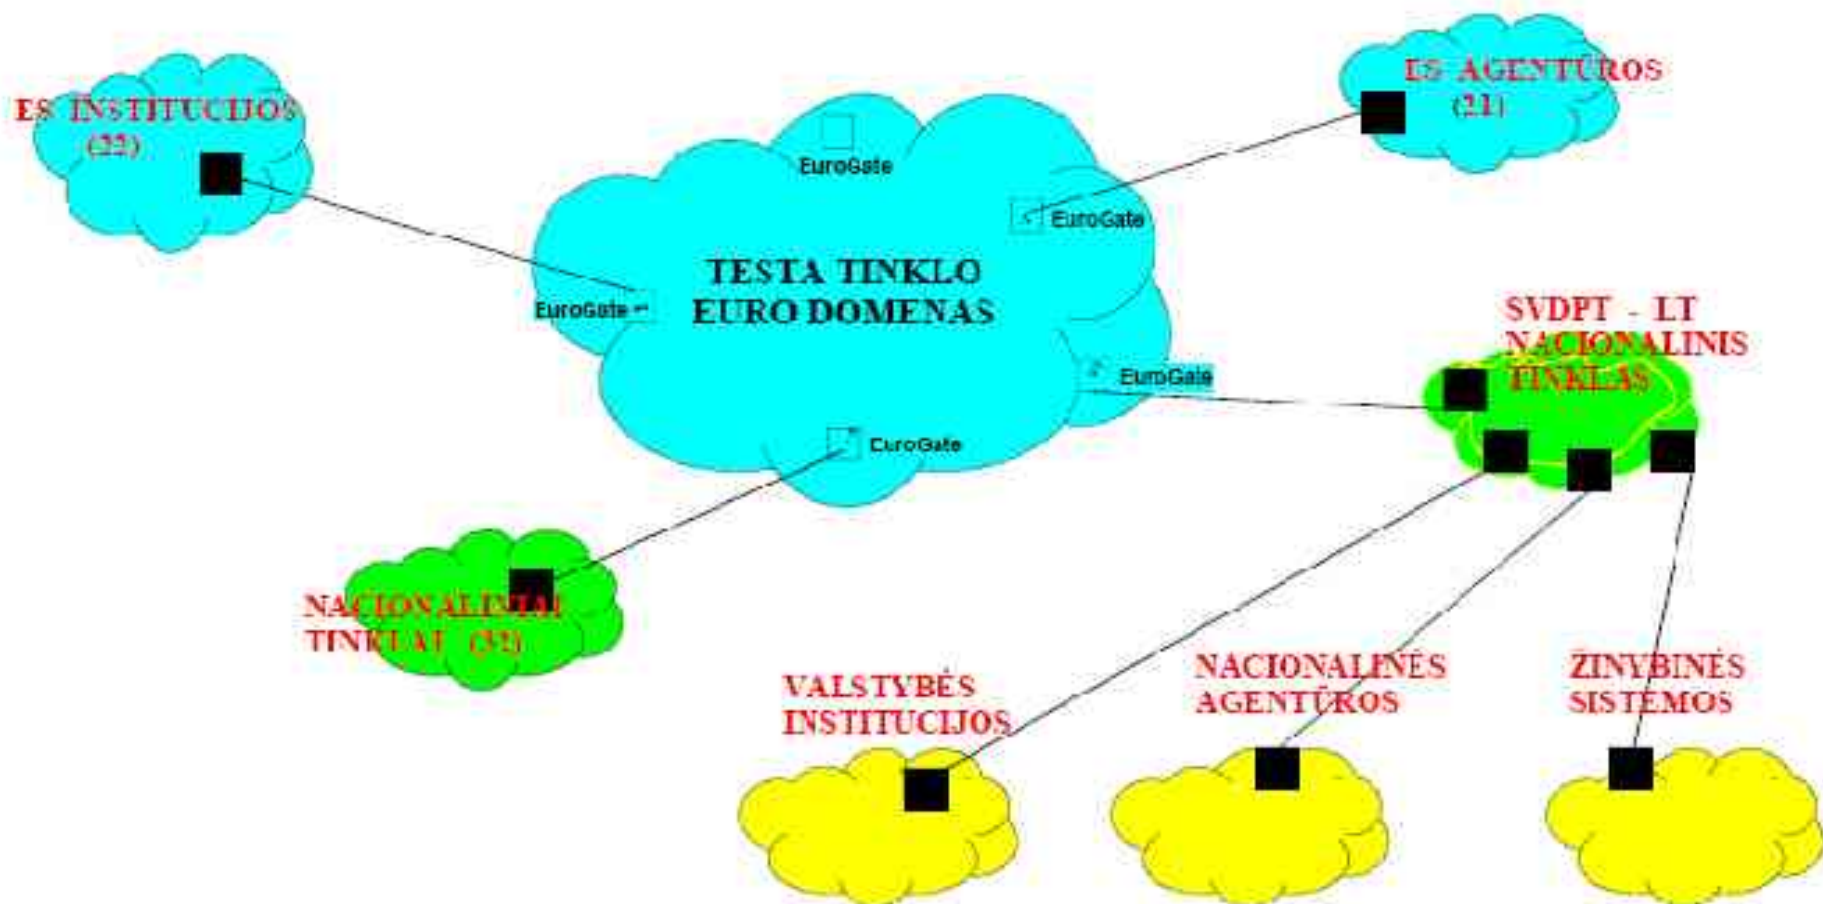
ES INSTITUCIJOS (22)

ES AGENTŪROS (21)

EuroGate

EuroGate

TESTA TINKLO EURO DOMENAS

EuroGate

SVDPT - LT NACIONALINIS TINKLAS

EuroGate

EuroGate

NACIONALINIAI TINKLAI (32)

VALSTYBĖS INSTITUCIJOS

NACIONALINĖS AGENTŪROS

ŽINYBINĖS SISTEMOS